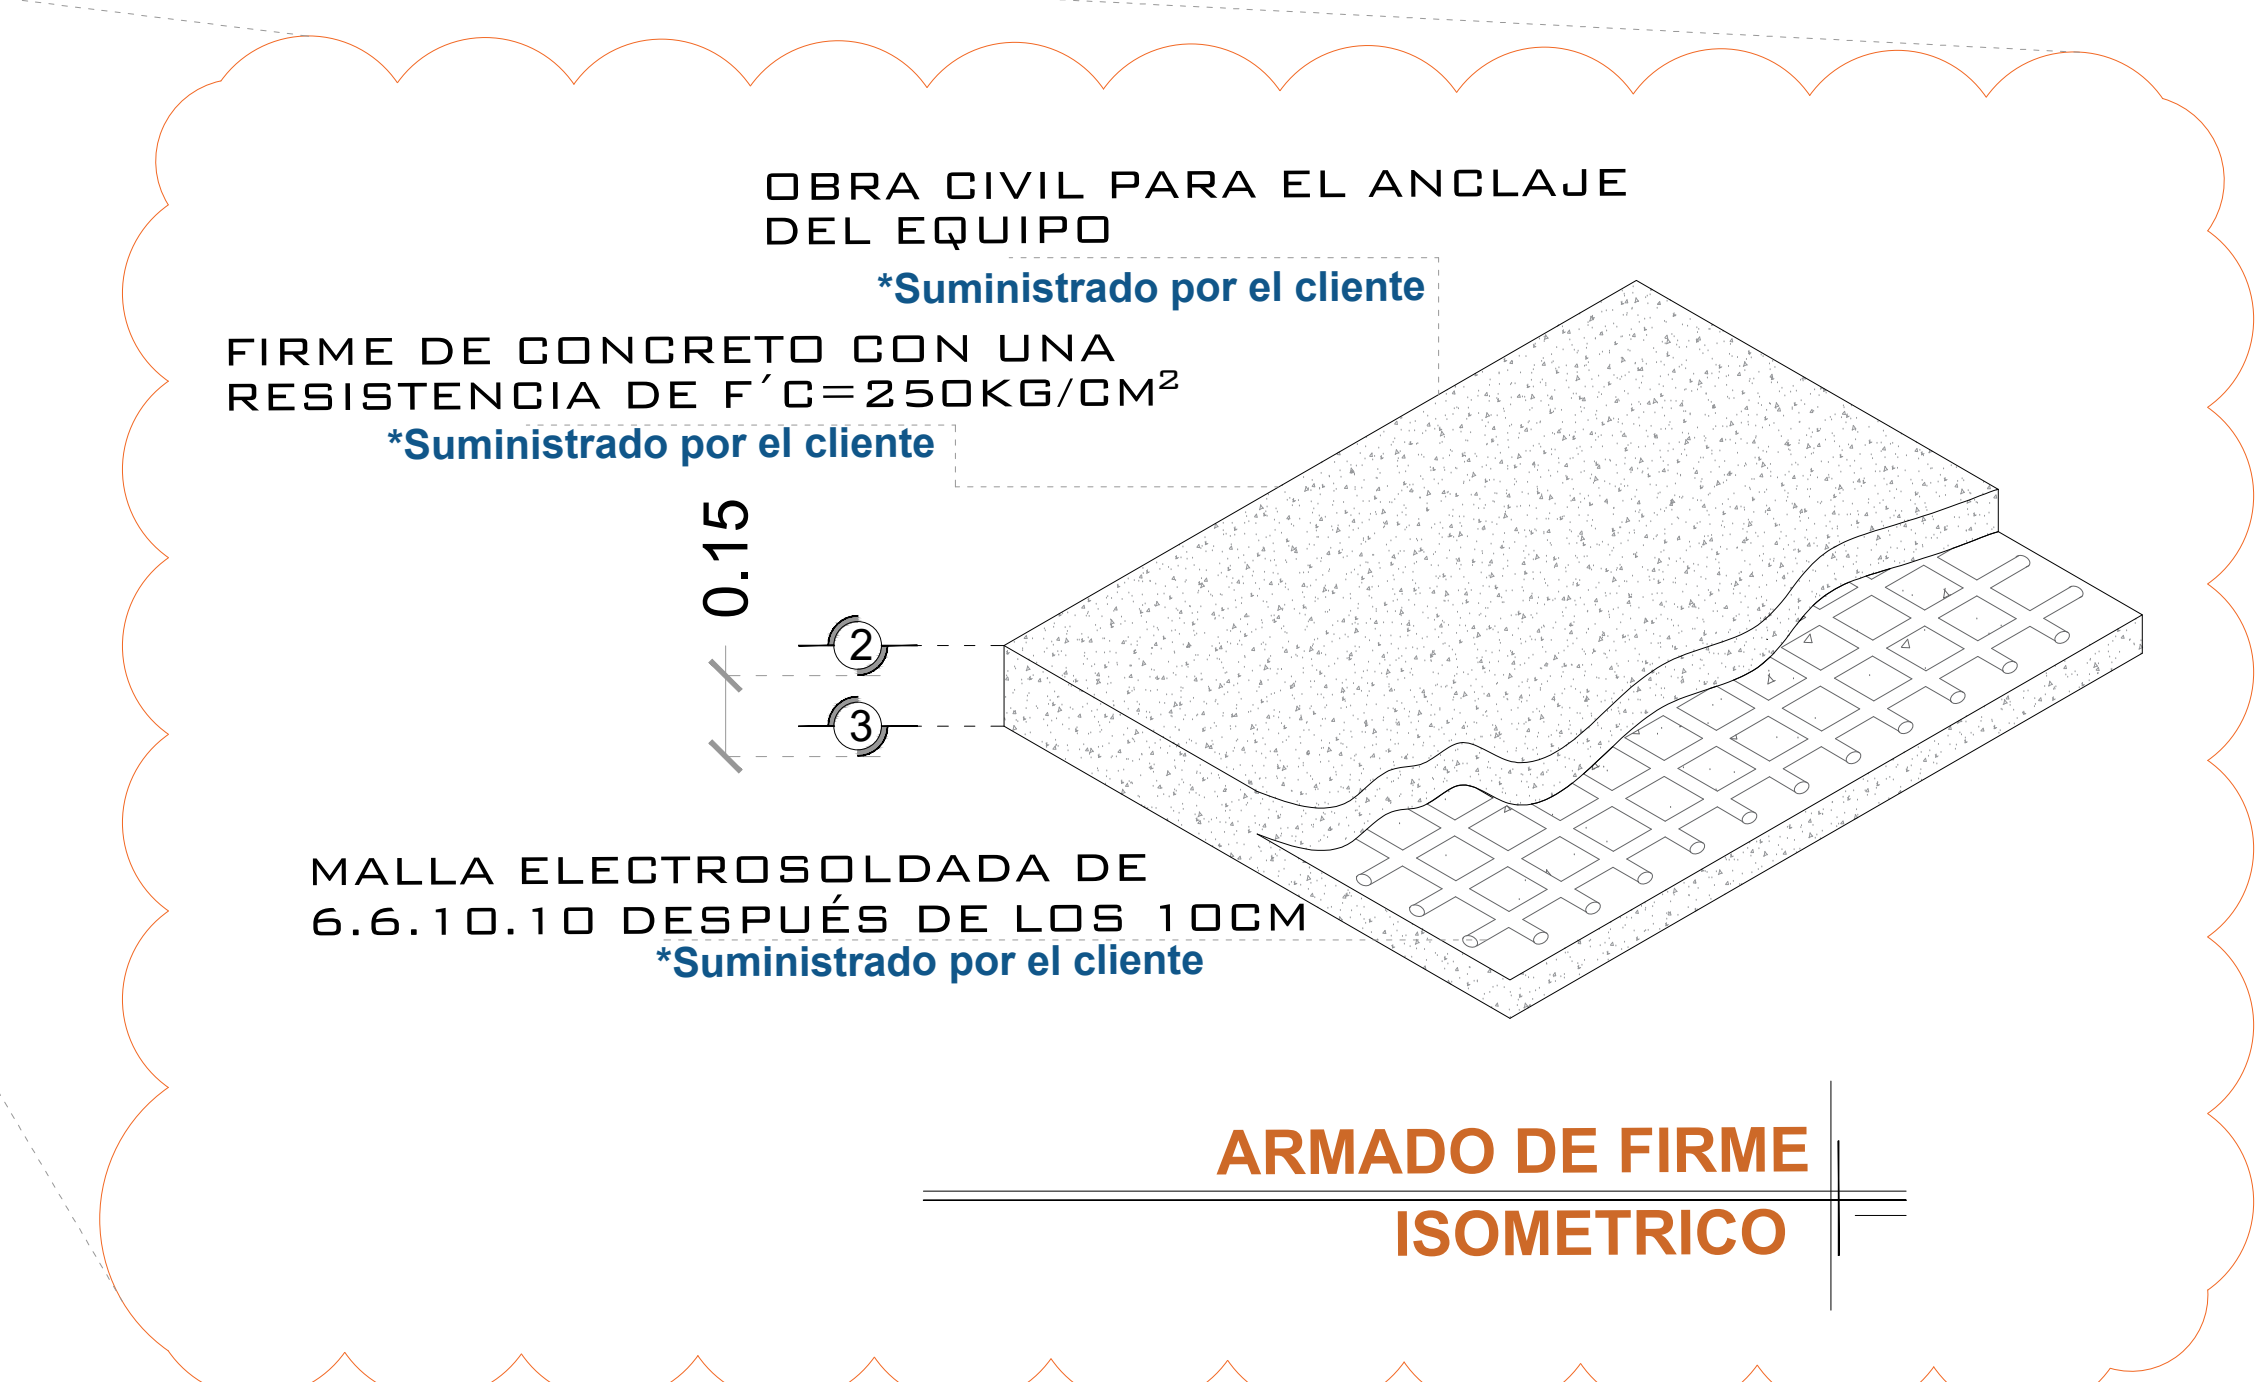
OBRA CIVIL PARA EL ANCLAJE DEL EQUIPO
*Suministrado por el cliente

FIRME DE CONCRETO CON UNA RESISTENCIA DE F´C=250KG/CM$^2$
*Suministrado por el cliente

0.15

2

3

MALLA ELECTROSOLDADA DE 6.6.10.10 DESPUÉS DE LOS 10CM
*Suministrado por el cliente

ARMADO DE FIRME
ISOMETRICO